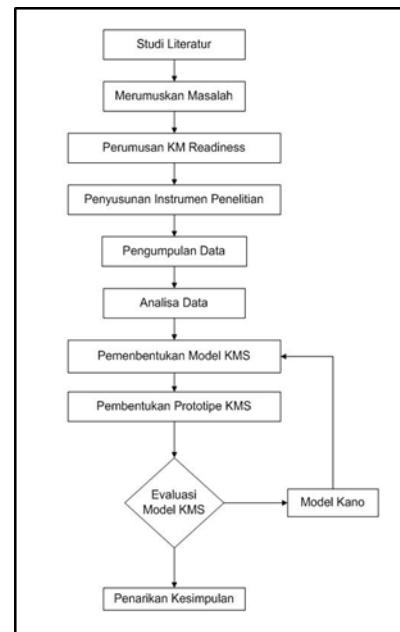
Studi Literatur

Merumuskan Masalah

Perumusan KM Readiness

Penyusunan Instrumen Penelitian

Pengumpulan Data

Analisa Data

Pemenbentukan Model KMS

Pembentukan Prototipe KMS

Evaluasi Model KMS

Model Kano

Penarikan Kesimpulan